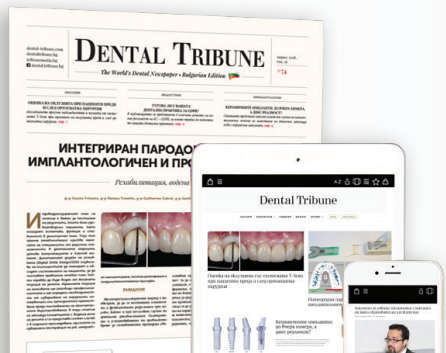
Dental Tribune

The World's Dental Newspaper • Bulgarian Edition

dental-tribune.com
facebook.com/dentaltribune.bg
dentaltribune.bg

№ 74

ОЦЕНКА НА ОБЛЕКЧЕНИЯТА ПРИЛАГАНИ ПРЕДИ И СЛЕД ОРТОГНАТНА ХИРУРГИЯ

ГОТОВА ЛИ Е ВАШАТА ДЕНТАЛНА ПРАКТИКА ЗА GDPR?

КЕРАМИЧНИТЕ ИМПЛАНТИ: ДО КЪДЕ СТИГНАХА, И ДАЛИ РЕАЛНОСТ?

ИНТЕГРИРАН ПАРОДО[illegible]
ИМПЛАНТОЛОГИЧЕН И ПРО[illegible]

Рехабилитация, водена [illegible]

ВЪВЕДЕНИЕ

Dental Tribune

Оценка на облекчения със силиконови T-бар при закрития прикус и след ортогнатна хирургия

Керамичните импланти: до къде стигнаха и дали реалност?

Интегриран пародонто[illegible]

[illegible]